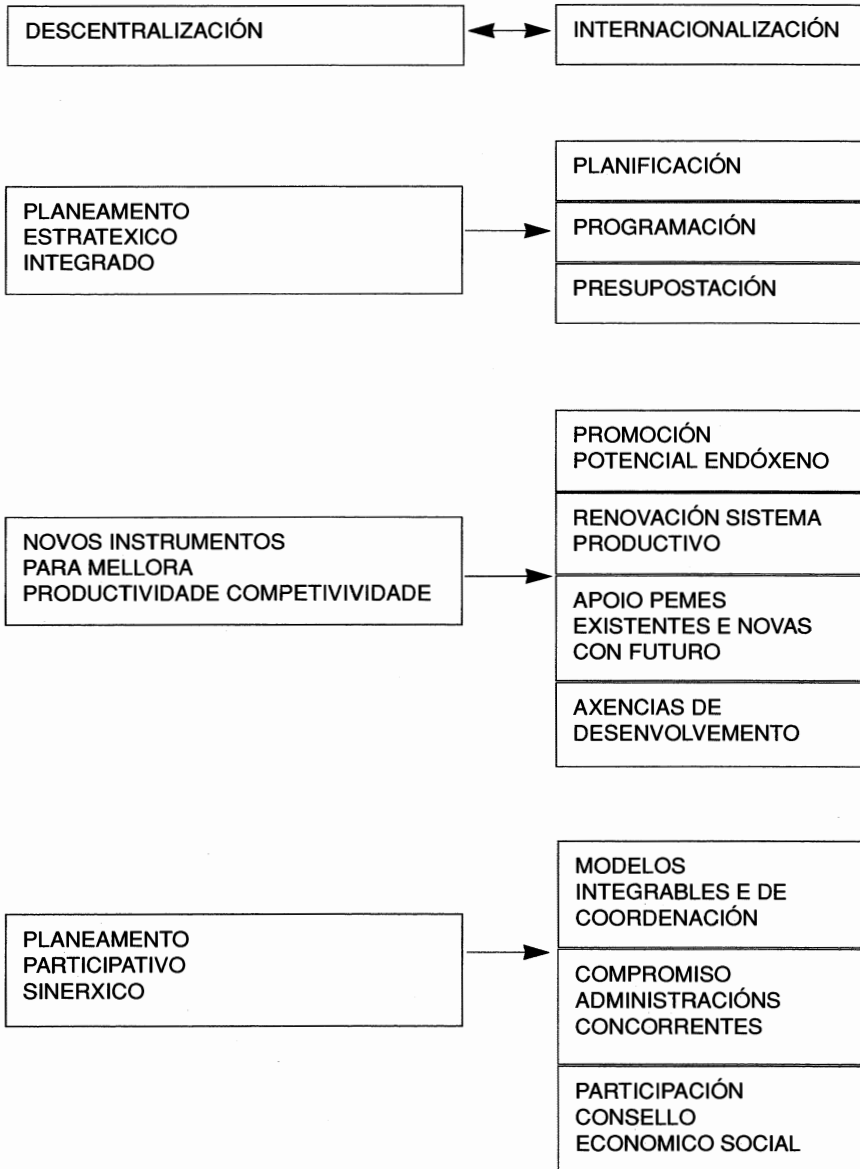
DESCENTRALIZACIÓN

INTERNACIONALIZACIÓN

PLANEAMENTO ESTRATEXICO INTEGRADO

PLANIFICACIÓN

PROGRAMACIÓN

PRESUPOSTACIÓN

NOVOS INSTRUMENTOS PARA MELLORA PRODUCTIVIDADE COMPETIVIVIDADE

PROMOCIÓN POTENCIAL ENDÓXENO

RENOVACIÓN SISTEMA PRODUCTIVO

APOIO PEMES EXISTENTES E NOVAS CON FUTURO

AXENCIAS DE DESENVOLVEMENTO

PLANEAMENTO PARTICIPATIVO SINERXICO

MODELOS INTEGRABLES E DE COORDENACIÓN

COMPROMISO ADMINISTRACIÓNS CONCORRENTES

PARTICIPACIÓN CONSELLO ECONOMICO SOCIAL